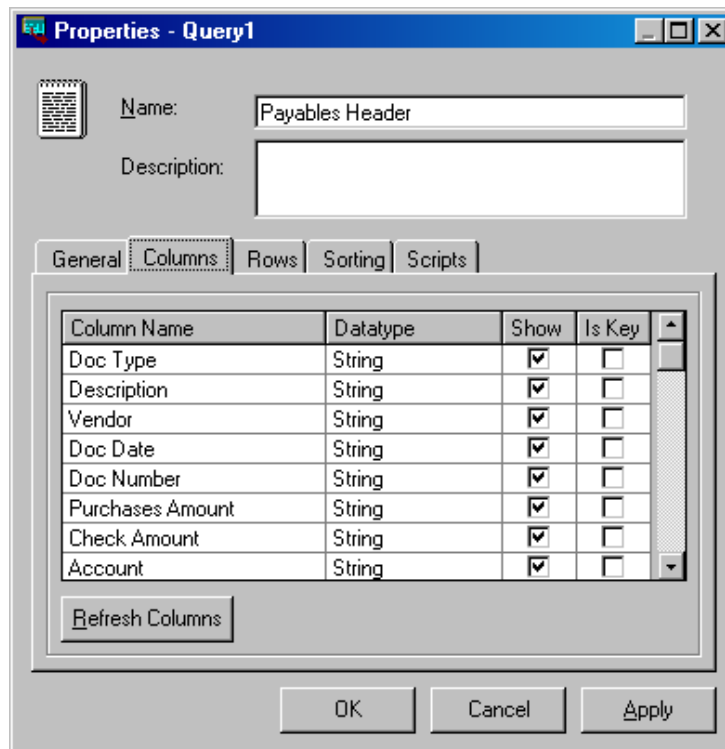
Properties - Query1

Name: Payables Header

Description:

General | Columns | Rows | Sorting | Scripts

| Column Name | Datatype | Show | Is Key |
|---|---|---|---|
| Doc Type | String | ☑ | ☐ |
| Description | String | ☑ | ☐ |
| Vendor | String | ☑ | ☐ |
| Doc Date | String | ☑ | ☐ |
| Doc Number | String | ☑ | ☐ |
| Purchases Amount | String | ☑ | ☐ |
| Check Amount | String | ☑ | ☐ |
| Account | String | ☑ | ☐ |

Refresh Columns

OK Cancel Apply